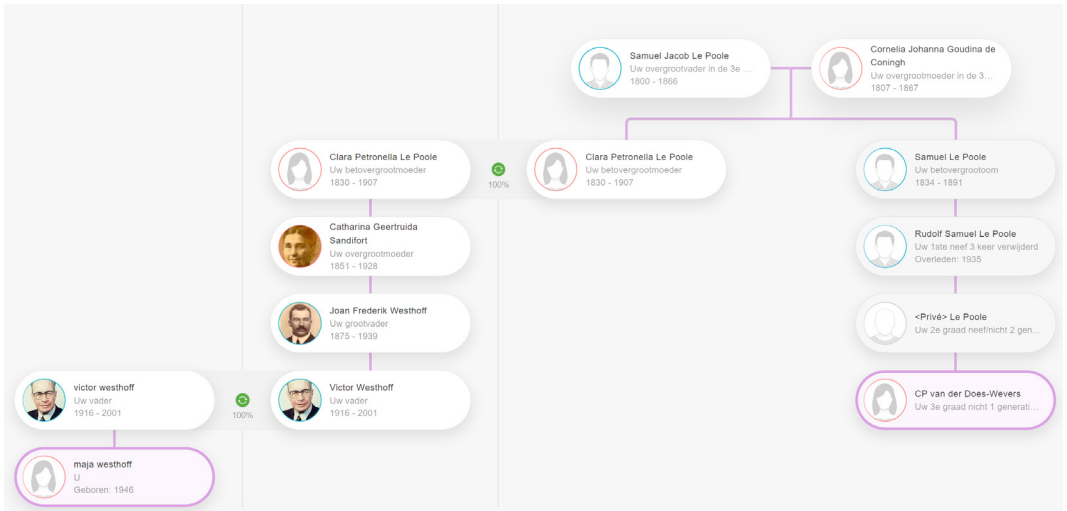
Samuel Jacob Le Poole
Uw overgrootvader in de 3e ...
1800 - 1866

Cornelia Johanna Goudina de Coningh
Uw overgrootmoeder in de 3...
1807 - 1867

Clara Petronella Le Poole
Uw betovergrootmoeder
1830 - 1907

100%

Clara Petronella Le Poole
Uw betovergrootmoeder
1830 - 1907

Samuel Le Poole
Uw betovergrootoom
1834 - 1891

Catharina Geertruida Sandifort
Uw overgrootmoeder
1851 - 1928

Rudolf Samuel Le Poole
Uw 1ste neef 3 keer verwijderd
Overleden: 1935

Joan Frederik Westhoff
Uw grootvader
1875 - 1939

<Privé> Le Poole
Uw 2e graad neef/nicht 2 gen...

victor westhoff
Uw vader
1916 - 2001

100%

Victor Westhoff
Uw vader
1916 - 2001

CP van der Does-Wevers
Uw 3e graad nicht 1 generati...

maja westhoff
U
Geboren: 1946